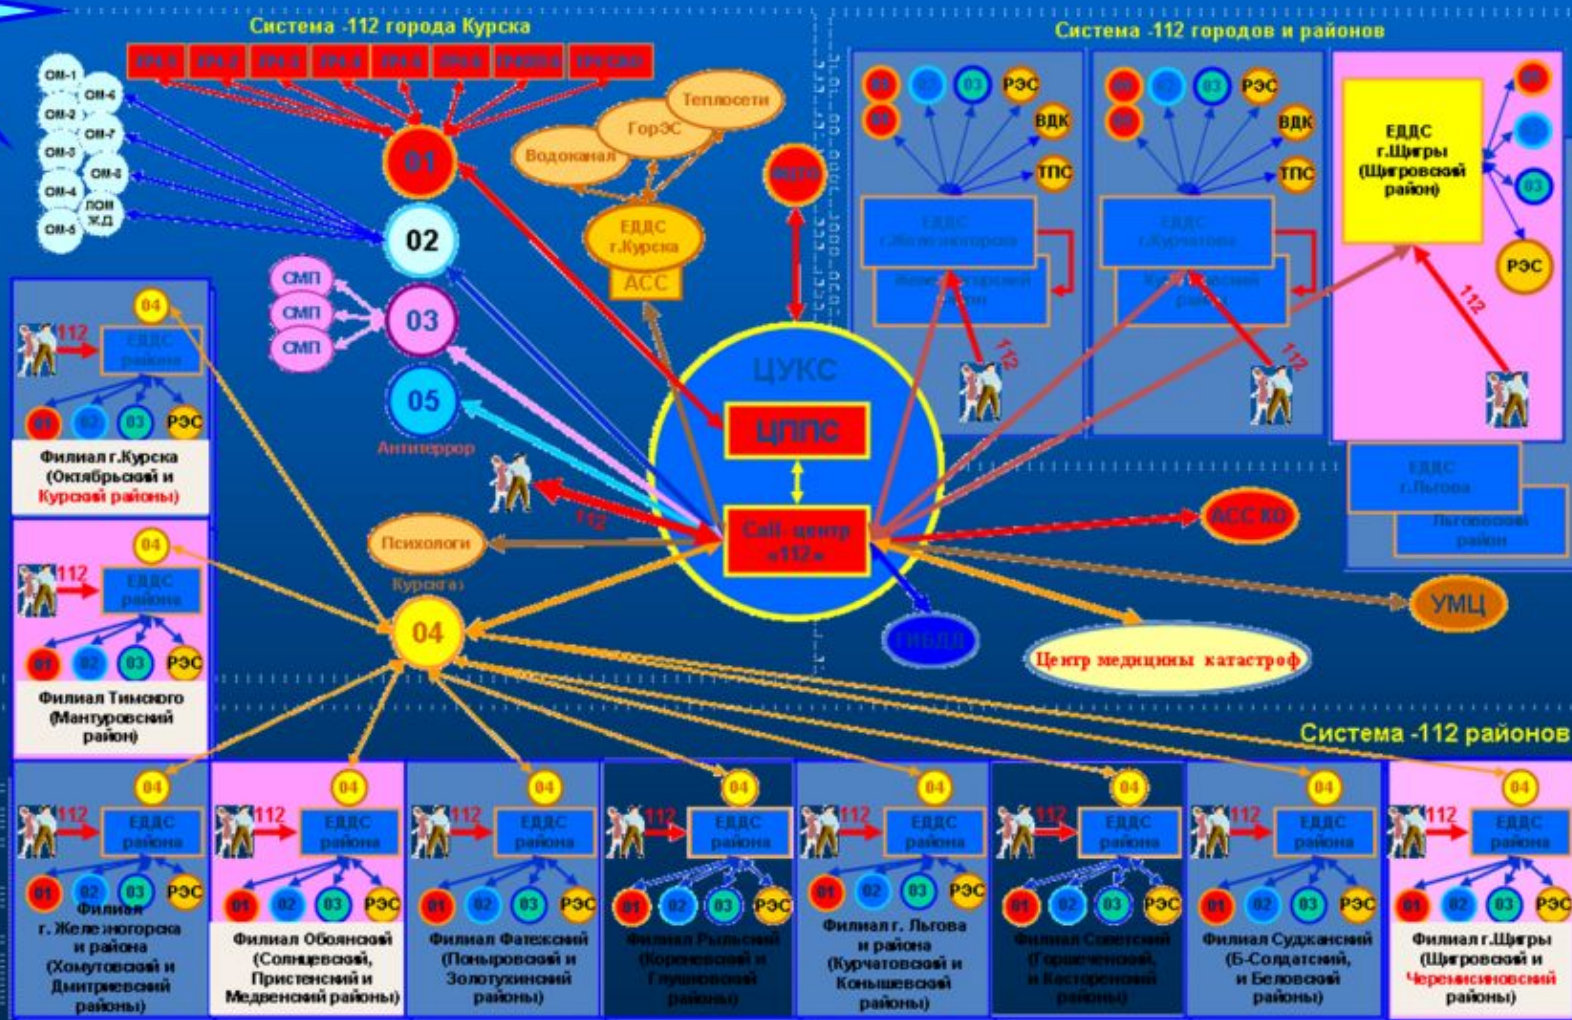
Система -112 города Курска

Система -112 городов и районов

ОМ-1
ОМ-6
ОМ-2
ОМ-7
ОМ-3
ОМ-8
ОМ-4
ЛОМ Ж.Д
ОМ-5

01
02
03
05
Антитеррор
СМП
СМП
СМП

Теплосети
ГорЭС
Водоканал
ЕДДС г.Курска
АСС

ЦУКС
ЦППС
Call- центр «112»

Психологи
04
АСС КО
ГИБДД
УМЦ
Центр медицины катастроф

01
02
03
РЭС
ВДК
ТПС
ЕДДС г.Железногорска
Железногорский район
112

01
02
03
РЭС
ВДК
ТПС
ЕДДС г.Курчатова
Курчатовский район
112

ЕДДС г.Щигры (Щигровский район)
01
02
03
РЭС
112

ЕДДС г.Льгова
Льговский район

04
112
ЕДДС района
01
02
03
РЭС
Филиал г.Курска (Октябрьский и Курский районы)

04
112
ЕДДС района
01
02
03
РЭС
Филиал Тимского (Мантуровский район)

Система -112 районов

04
112
ЕДДС района
01 02 03 РЭС
Филиал г. Железногорска и района (Хомутовский и Дмитриевский районы)

04
112
ЕДДС района
01 02 03 РЭС
Филиал Обоянский (Солнцевский, Пристенский и Медвенский районы)

04
112
ЕДДС района
01 02 03 РЭС
Филиал Фатежский (Поныровский и Золотухинский районы)

04
112
ЕДДС района
01 02 03 РЭС
Филиал Рыльский (Кореневский и Глушковский районы)

04
112
ЕДДС района
01 02 03 РЭС
Филиал г. Льгова и района (Курчатовский и Конышевский районы)

04
112
ЕДДС района
01 02 03 РЭС
Филиал Советский (Горшеченский, и Касторенский районы)

04
112
ЕДДС района
01 02 03 РЭС
Филиал Суджанский (Б-Солдатский, и Беловский районы)

04
112
ЕДДС района
01 02 03 РЭС
Филиал г.Щигры (Щигровский и Черемисиновский районы)